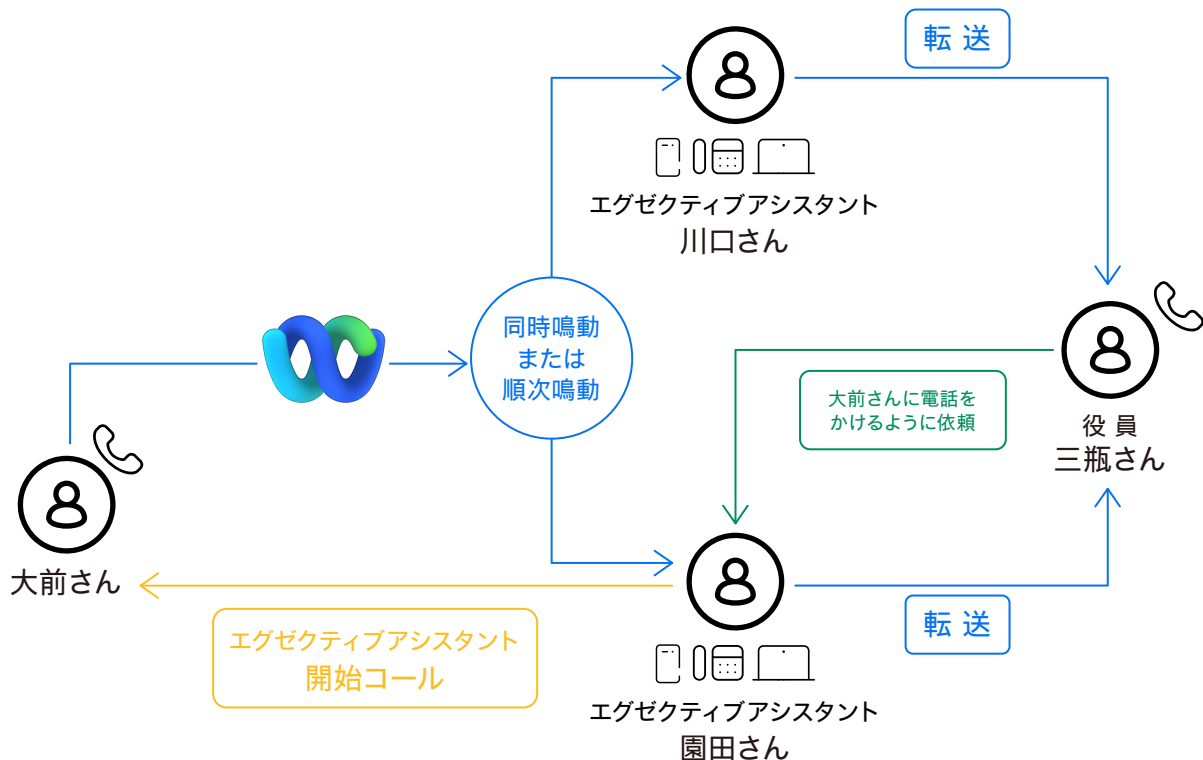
転 送

エグゼクティブアシスタント
川口さん

同時鳴動
または
順次鳴動

大前さんに電話を
かけるように依頼

役 員
三瓶さん

大前さん

エグゼクティブアシスタント
開始コール

転 送

エグゼクティブアシスタント
園田さん